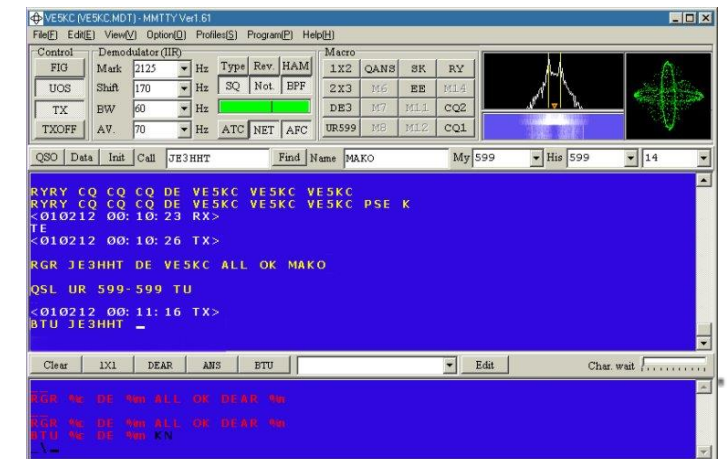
VE5KC (VE5KC.MDT) - MMTTY Ver1.61

File(F) Edit(E) View(V) Option(O) Profiles(S) Program(P) Help(H)

Control
FIG
UOS
TX
TXOFF

Demodulator (IIR)
Mark 2125 Hz
Shift 170 Hz
BW 60 Hz
AV. 70 Hz

Type Rev. HAM
SQ Not. BPF
ATC NET AFC

Macro
1X2 QANS SK RY
2X3 M6 EE M14
DE3 M7 M11 CQ2
UR599 M8 M12 CQ1

QSO Data Init Call JE3HHT Find Name MAKO My 599 His 599 14

RYRY CQ CQ CQ DE VE5KC VE5KC VE5KC
RYRY CQ CQ CQ DE VE5KC VE5KC VE5KC PSE K
<010212 00:10:23 RX>
TE
<010212 00:10:26 TX>

RGR JE3HHT DE VE5KC ALL OK MAKO

QSL UR 599-599 TU

<010212 00:11:16 TX>
BTU JE3HHT _

Clear 1X1 DEAR ANS BTU Edit Char. wait

RGR %c DE %m ALL OK DEAR %n

RGR %c DE %m ALL OK DEAR %n
BTU %c DE %m KN
\_